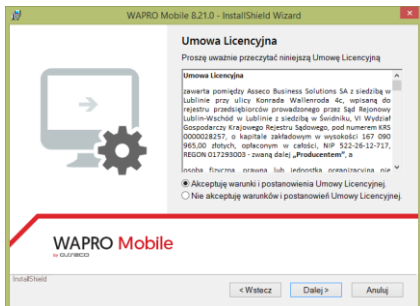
WAPRO Mobile 8.21.0 - InstallShield Wizard

Umowa Licencyjna

Proszę uważnie przeczytać niniejszą Umowę Licencyjną

Umowa Licencyjna

zawarta pomiędzy Asseco Business Solutions SA z siedzibą w Lublinie przy ulicy Konrada Wallenroda 4c, wpisaną do rejestru przedsiębiorców prowadzonego przez Sąd Rejonowy Lublin-Wschód w Lublinie z siedzibą w Świdniku, VI Wydział Gospodarczy Krajowego Rejestru Sądowego, pod numerem KRS 0000028257, o kapitale zakładowym w wysokości 167 090 965,00 złotych, opłaconym w całości, NIP 522-26-12-717, REGON 017293003 - zwaną dalej „Producentem", a

osoba fizyczna, prawna lub jednostka organizacyjna nie

Akceptuję warunki i postanowienia Umowy Licencyjnej.

Nie akceptuję warunków i postanowień Umowy Licencyjnej.

WAPRO Mobile
by asseco

InstallShield

< Wstecz
Dalej >
Anuluj